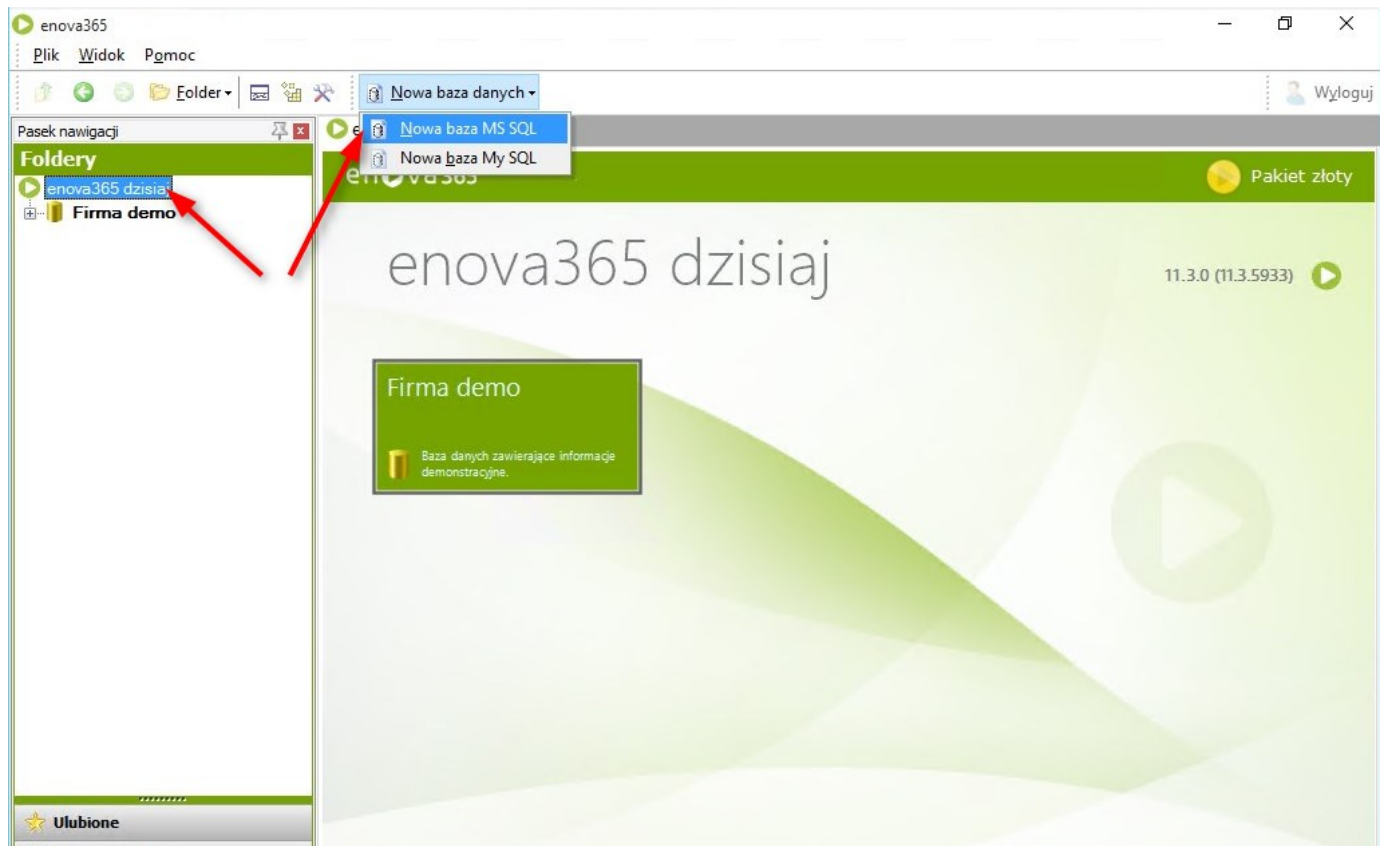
enova365

Plik Widok Pomoc

Folder Nowa baza danych Wyloguj

Pasek nawigacji

Foldery

enova365 dzisiaj

Firma demo

Nowa baza MS SQL

Nowa baza My SQL

Pakiet złoty

enova365 dzisiaj

11.3.0 (11.3.5933)

Firma demo

Baza danych zawierające informacje demonstracyjne.

Ulubione